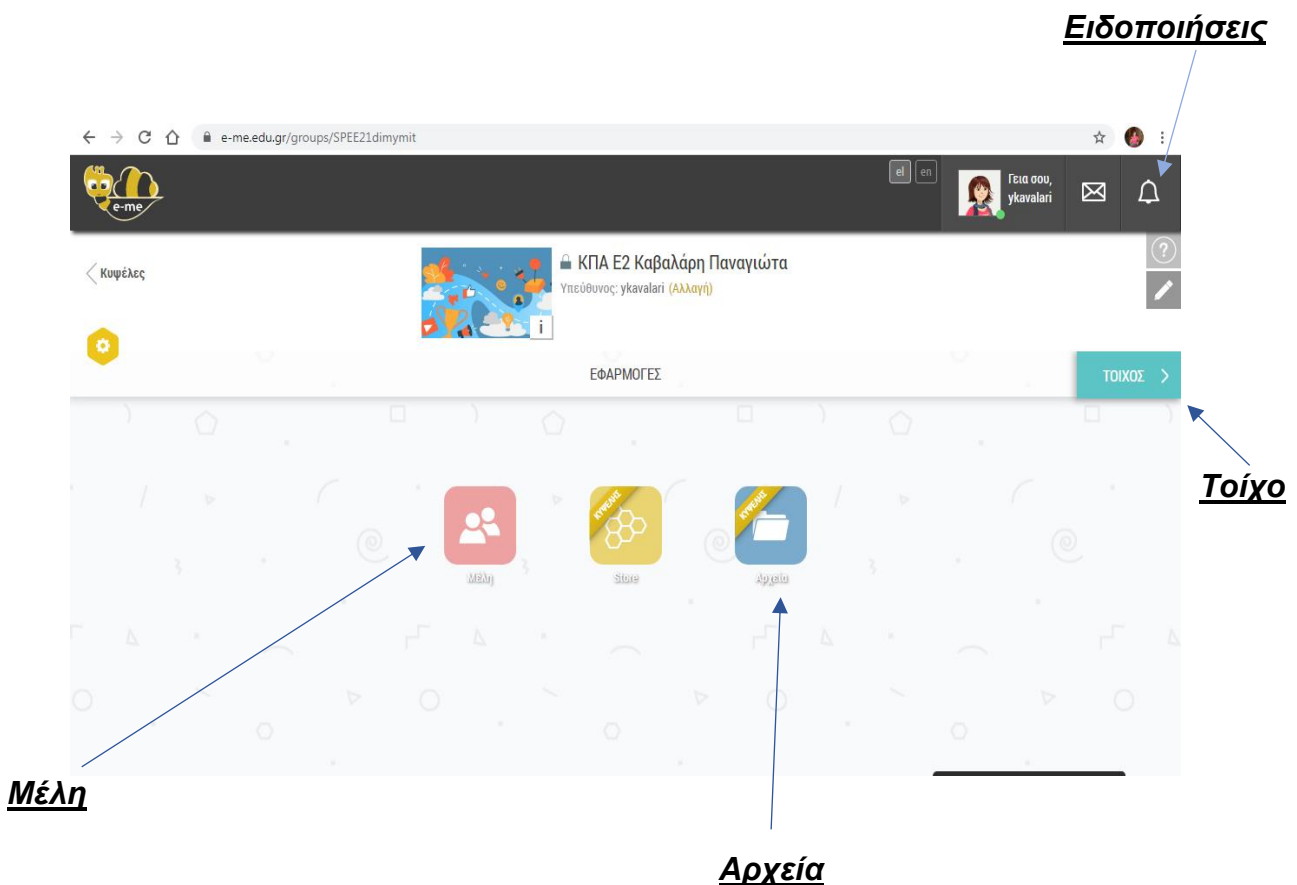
Ειδοποιήσεις

e-me.edu.gr/groups/SPEE21dimymit

e-me

el en

Γεια σου, ykavalari

Κυψέλες

ΚΠΑ Ε2 Καβαλάρη Παναγιώτα

Υπεύθυνος: ykavalari (Αλλαγή)

i

ΕΦΑΡΜΟΓΕΣ

ΤΟΙΧΟΣ

Τοίχο

ΚΥΨΕΛΗΣ

ΚΥΨΕΛΗΣ

Μέλη

Store

Αρχεία

Μέλη

Αρχεία